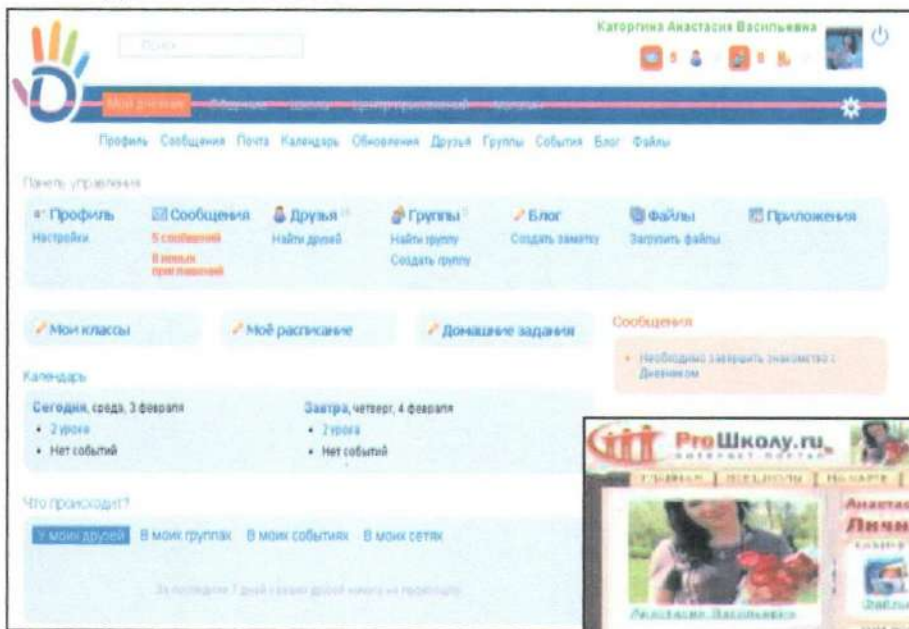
Каторгина Анастасия Васильевна

Поиск

Мой дневник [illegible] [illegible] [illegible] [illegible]

Профиль Сообщения Почта Календарь Обновления Друзья Группы События Блог Файлы

Панель управления

Профиль
Настройки

Сообщения
5 сообщений
8 новых приглашений

Друзья
Найти друзей

Группы
Найти группу
Создать группу

Блог
Создать заметку

Файлы
Загрузить файлы

Приложения

Мои классы

Моё расписание

Домашние задания

Сообщения

• Необходимо завершить знакомство с Дневником

Календарь

Сегодня, среда, 3 февраля
• 2 урока
• Нет событий

Завтра, четверг, 4 февраля
• 2 урока
• Нет событий

Что происходит?

У моих друзей В моих группах В моих событиях В моих сетях

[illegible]

ProШколу.ru
ИНТЕРНЕТ-ПОРТАЛ

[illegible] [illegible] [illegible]

Анастас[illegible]
Личн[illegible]

Анастасия Васильевна